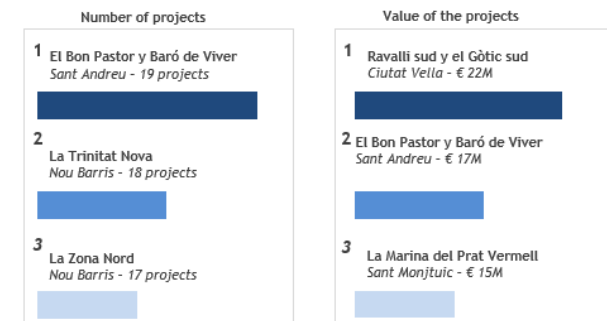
Number of projects

1 El Bon Pastor y Baró de Viver
Sant Andreu - 19 projects

2 La Trinitat Nova
Nou Barris - 18 projects

3 La Zona Nord
Nou Barris - 17 projects

Value of the projects

1 Ravalli sud y el Gòtic sud
Ciutat Vella - € 22M

2 El Bon Pastor y Baró de Viver
Sant Andreu - € 17M

3 La Marina del Prat Vermell
Sant Monjtuic - € 15M